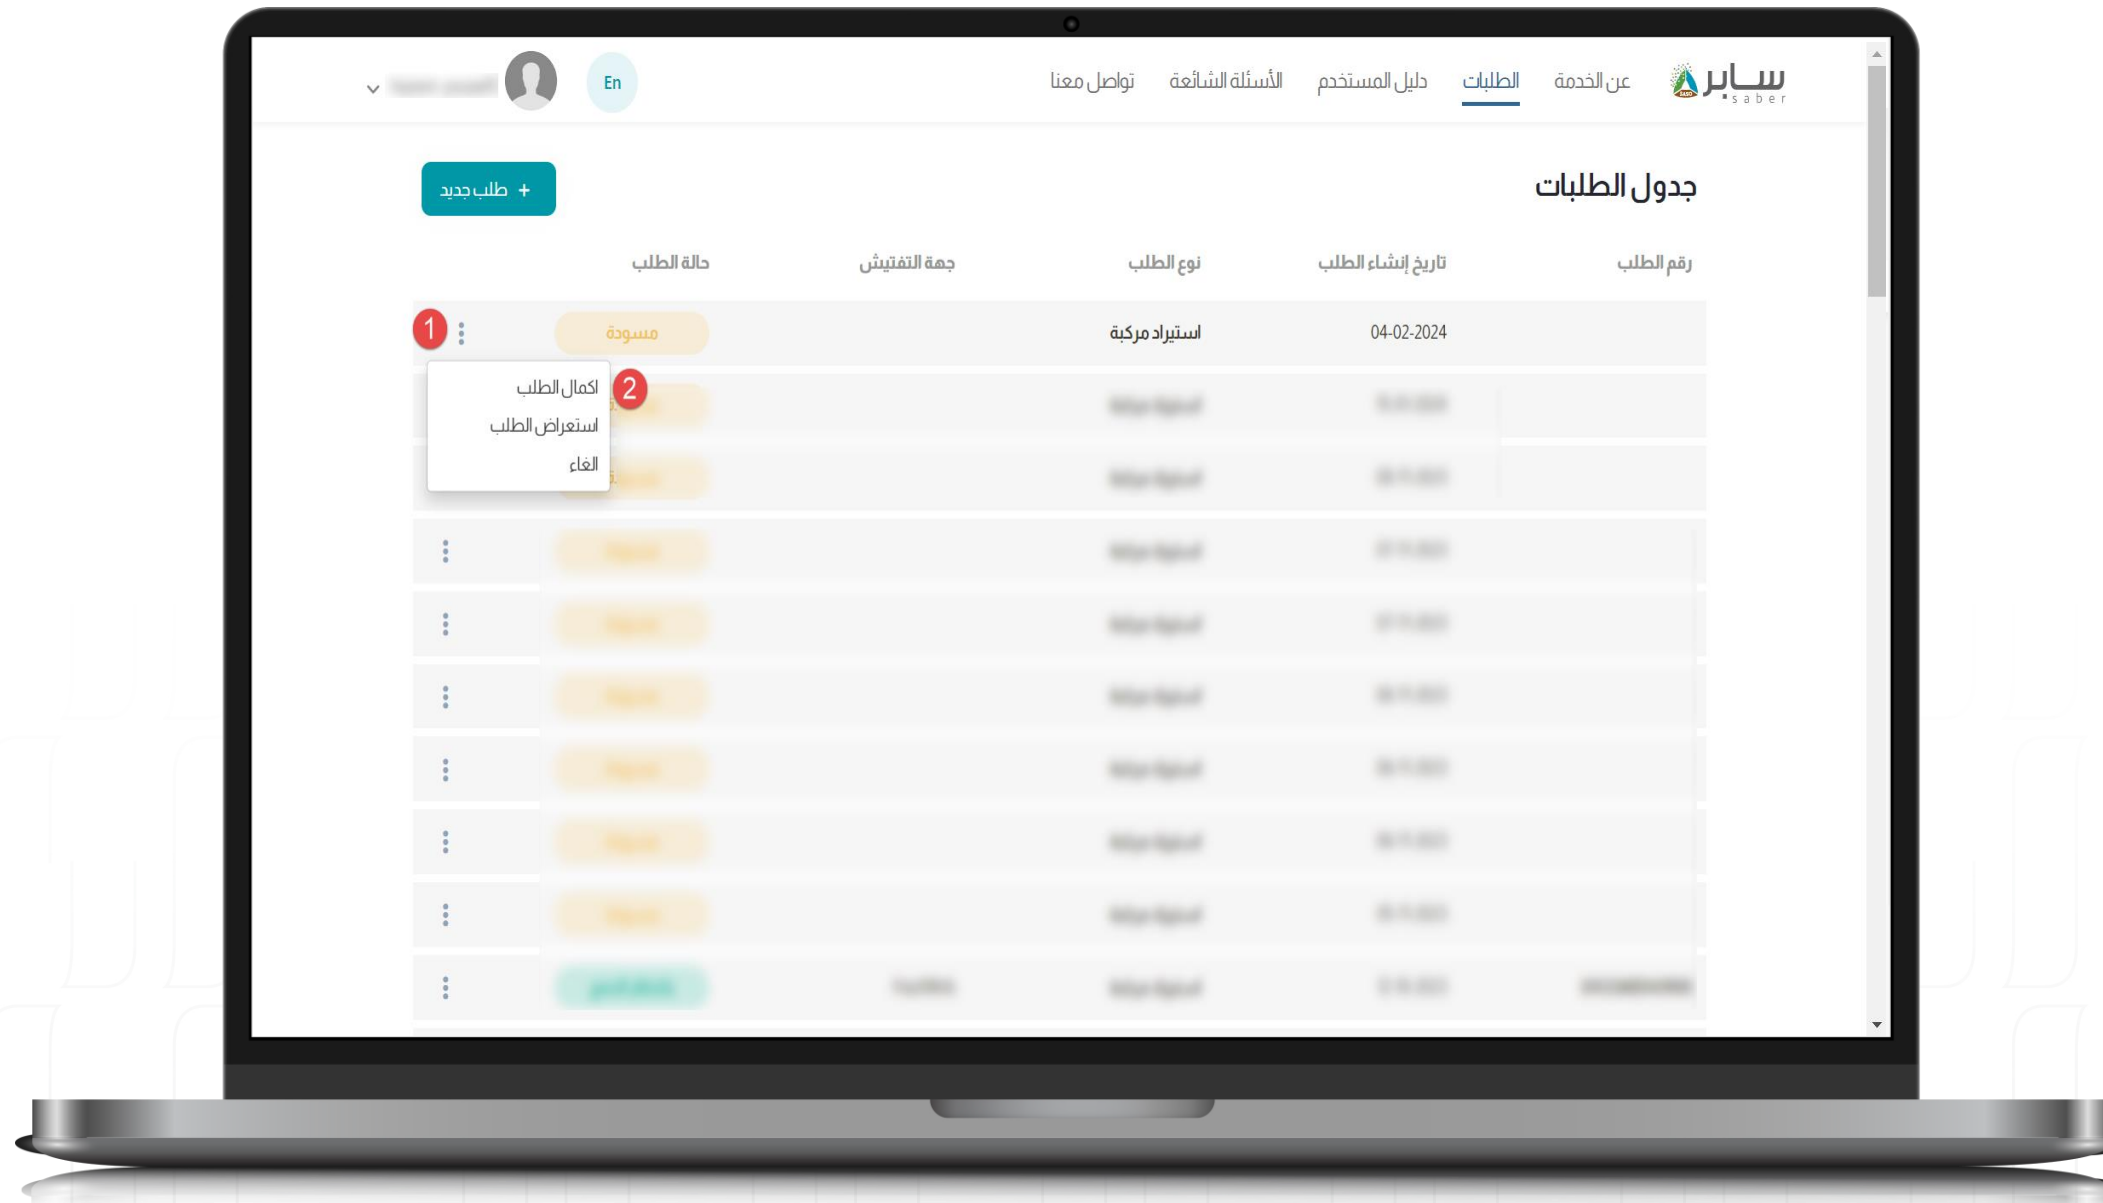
سابر saber
عن الخدمة الطلبات دليل المستخدم الأسئلة الشائعة تواصل معنا
En
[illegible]

جدول الطلبات
+ طلب جديد

| رقم الطلب | تاريخ إنشاء الطلب | نوع الطلب | جهة التفتيش | حالة الطلب |
|---|---|---|---|---|
| | 04-02-2024 | استيراد مركبة | | مسودة |
| | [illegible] | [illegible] | | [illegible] |
| | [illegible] | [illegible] | | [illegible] |
| | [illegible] | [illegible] | | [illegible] |
| | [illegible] | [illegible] | | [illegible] |
| | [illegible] | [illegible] | | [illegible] |
| | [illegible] | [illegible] | | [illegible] |
| | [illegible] | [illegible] | | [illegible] |
| | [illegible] | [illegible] | | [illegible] |
| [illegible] | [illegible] | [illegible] | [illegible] | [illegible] |

1
اكمال الطلب
2
استعراض الطلب
الغاء